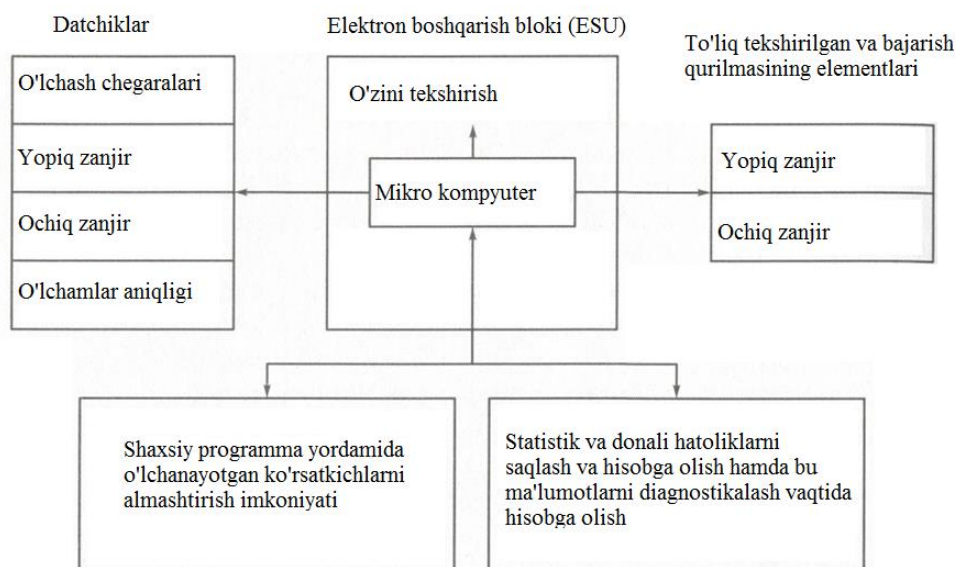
Datchiklar

O'lchash chegaralari

Yopiq zanjir

Ochiq zanjir

O'lchamlar aniqligi

Elektron boshqarish bloki (ESU)

O'zini tekshirish

Mikro kompyuter

To'liq tekshirilgan va bajarish qurilmasining elementlari

Yopiq zanjir

Ochiq zanjir

Shaxsiy programma yordamida o'lchanayotgan ko'rsatkichlarni almashtirish imkoniyati

Statistik va donali hatoliklarni saqlash va hisobga olish hamda bu ma'lumotlarni diagnostikalash vaqtida hisobga olish